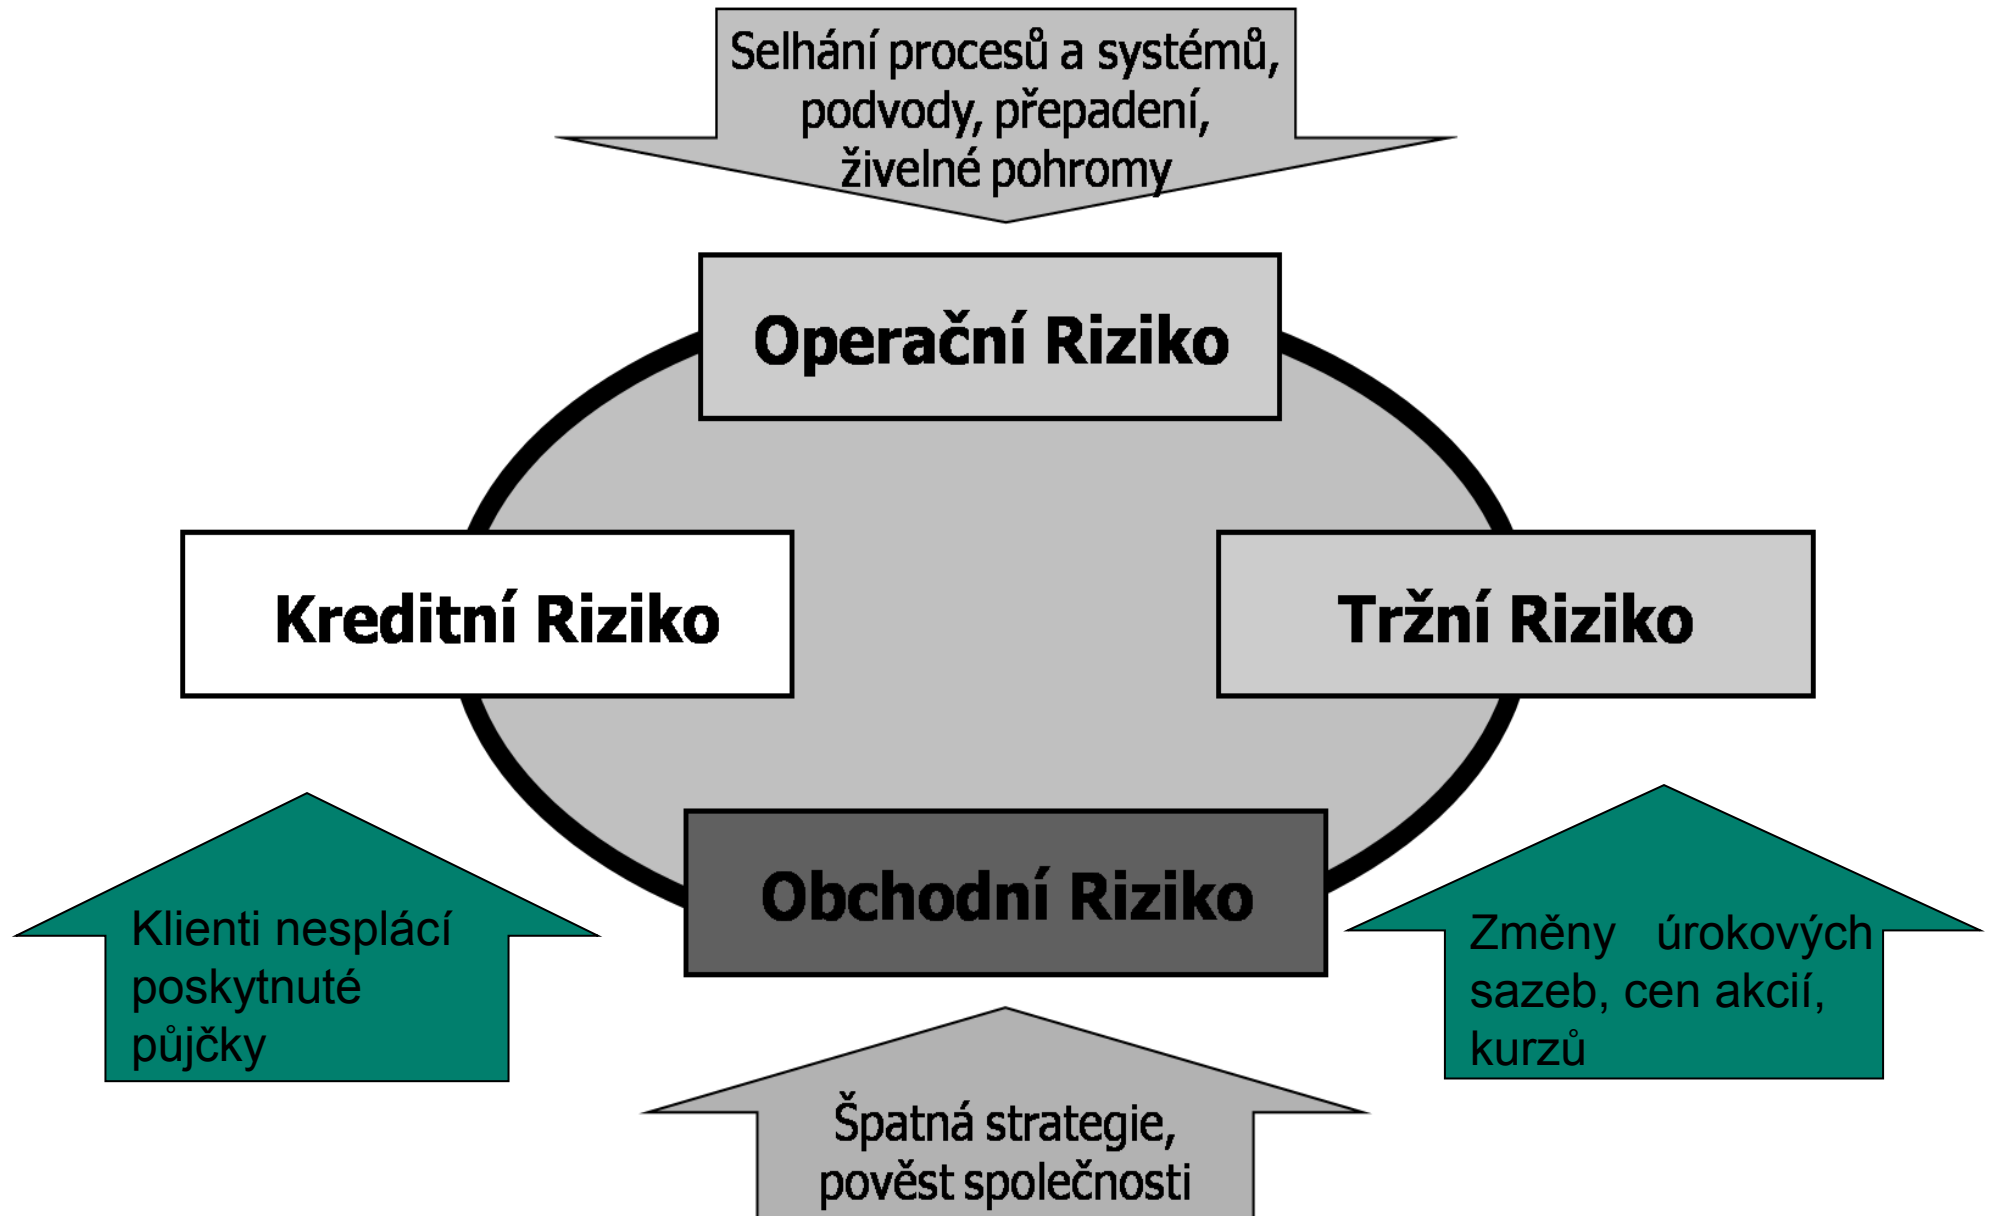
Selhání procesů a systémů, podvody, přepadení, živelné pohromy

Operační Riziko

Kreditní Riziko

Tržní Riziko

Obchodní Riziko

Klienti nesplácí poskytnuté půjčky

Změny úrokových sazeb, cen akcií, kurzů

Špatná strategie, pověst společnosti